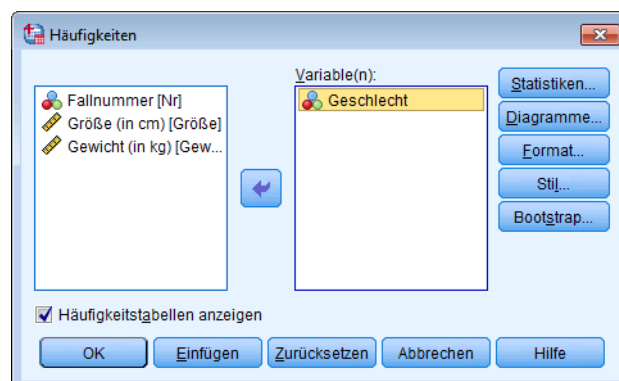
Häufigkeiten

Fallnummer [Nr]
Größe (in cm) [Größe]
Gewicht (in kg) [Gew...

Variable(n):
Geschlecht

Statistiken...
Diagramme...
Format...
Stil...
Bootstrap...

Häufigkeitstabellen anzeigen

OK
Einfügen
Zurücksetzen
Abbrechen
Hilfe